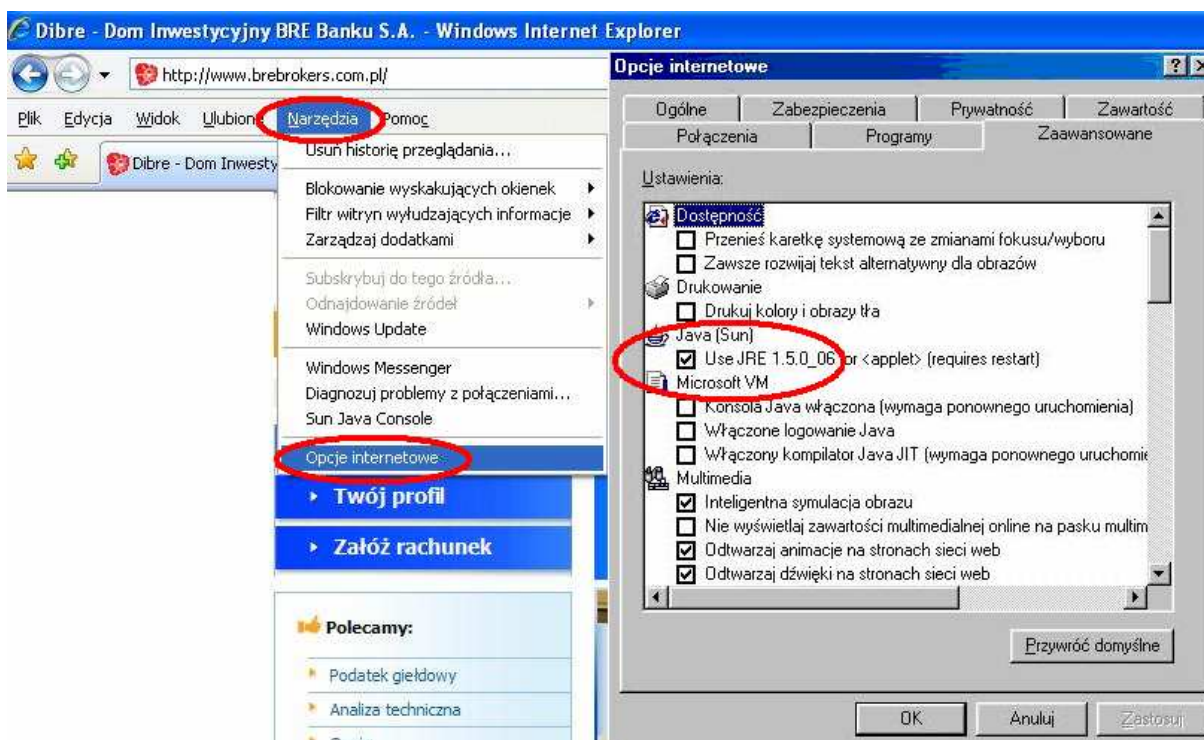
Dibre - Dom Inwestycyjny BRE Banku S.A. - Windows Internet Explorer

http://www.brebrokers.com.pl/

Plik Edycja Widok Ulubione Narzędzia Pomoc

Dibre - Dom Inwesty

Usuń historię przeglądania...
Blokowanie wyskakujących okienek
Filtr witryn wyłudzających informacje
Zarządzaj dodatkami
Subskrybuj do tego źródła...
Odnajdowanie źródeł
Windows Update
Windows Messenger
Diagnozuj problemy z połączeniami...
Sun Java Console
Opcje internetowe

Twój profil
Załóż rachunek
Polecamy:
Podatek giełdowy
Analiza techniczna

Opcje internetowe

Ogólne | Zabezpieczenia | Prywatność | Zawartość
Połączenia | Programy | Zaawansowane

Ustawienia:

Dostępność
Przenieś karetkę systemową ze zmianami fokusu/wyboru
Zawsze rozwijaj tekst alternatywny dla obrazów
Drukowanie
Drukuj kolory i obrazy tła
Java (Sun)
Use JRE 1.5.0_06 for <applet> (requires restart)
Microsoft VM
Konsola Java włączona (wymaga ponownego uruchomienia)
Włączone logowanie Java
Włączony kompilator Java JIT (wymaga ponownego uruchomie
Multimedia
Inteligentna symulacja obrazu
Nie wyświetlaj zawartości multimedialnej online na pasku multim
Odtwarzaj animacje na stronach sieci web
Odtwarzaj dźwięki na stronach sieci web

Przywróć domyślne

OK Anuluj Zastosuj